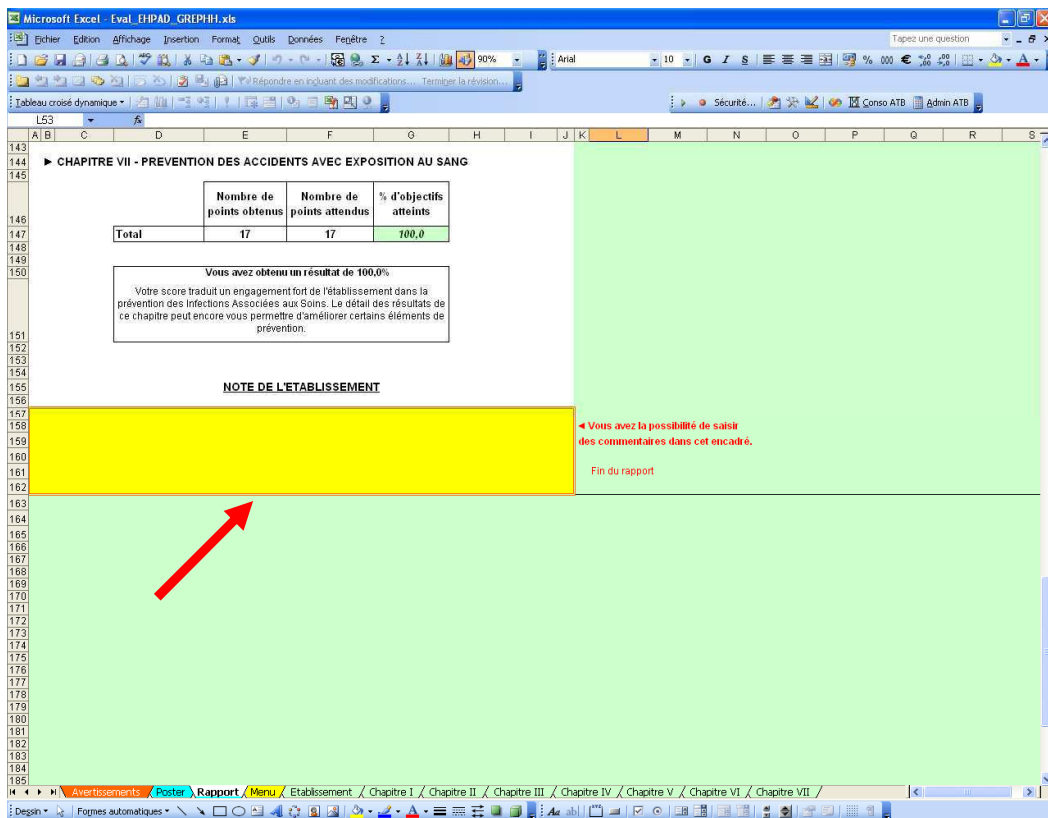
Microsoft Excel - Eval_EHPAD_GREPHH.xls

Fichier Edition Affichage Insertion Format Outils Données Fenêtre ?

Tapez une question

90%

Arial

10

G I S

%

000

€

Répondre en incluant des modifications... Terminer la révision...

Tableau croisé dynamique

Sécurité...

Conso ATB

Admin ATB

L53

fx

A B C D E F G H I J K L M N O P Q R S

143
144 ► CHAPITRE VII - PREVENTION DES ACCIDENTS AVEC EXPOSITION AU SANG
145
146

| | Nombre de points obtenus | Nombre de points attendus | % d'objectifs atteints |
|---|---|---|---|
| Total | 17 | 17 | 100,0 |

147
148
149
150

Vous avez obtenu un résultat de 100,0%

Votre score traduit un engagement fort de l'établissement dans la prévention des Infections Associées aux Soins. Le détail des résultats de ce chapitre peut encore vous permettre d'améliorer certains éléments de prévention.

151
152
153
154
155 NOTE DE L'ETABLISSEMENT
156
157
158
159
160
161
162

◄ Vous avez la possibilité de saisir des commentaires dans cet encadré.

Fin du rapport

163
164
165
166
167
168
169
170
171
172
173
174
175
176
177
178
179
180
181
182
183
184
185

Avertissements Poster Rapport Menu Etablissement Chapitre I Chapitre II Chapitre III Chapitre IV Chapitre V Chapitre VI Chapitre VII

Dessin Formes automatiques